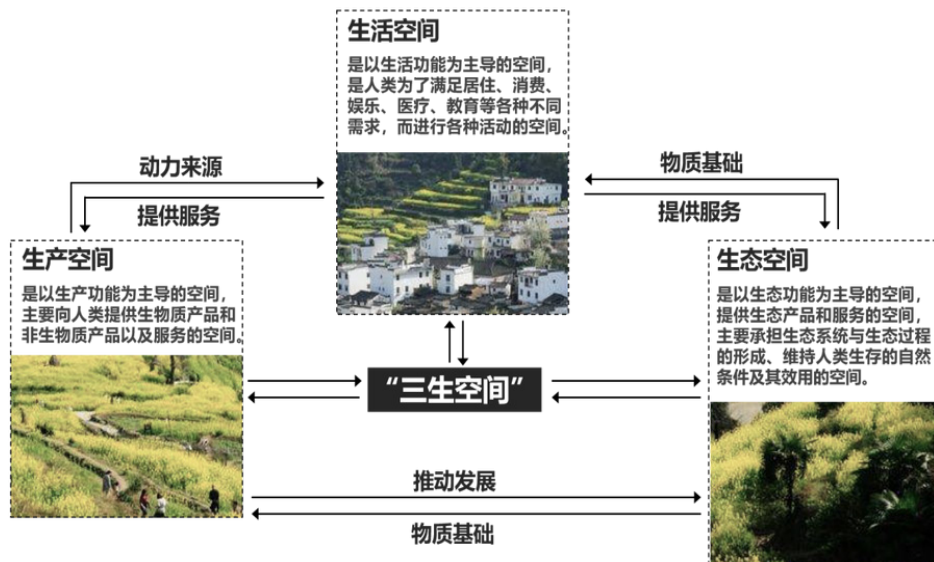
生活空间

是以生活功能为主导的空间，是人类为了满足居住、消费、娱乐、医疗、教育等各种不同需求，而进行各种活动的空间。

动力来源

提供服务

物质基础

提供服务

生产空间

是以生产功能为主导的空间，主要向人类提供生物质产品和非生物质产品以及服务的空间。

生态空间

是以生态功能为主导的空间，提供生态产品和服务的空间，主要承担生态系统与生态过程的形成、维持人类生存的自然条件及其效用的空间。

“三生空间”

推动发展

物质基础